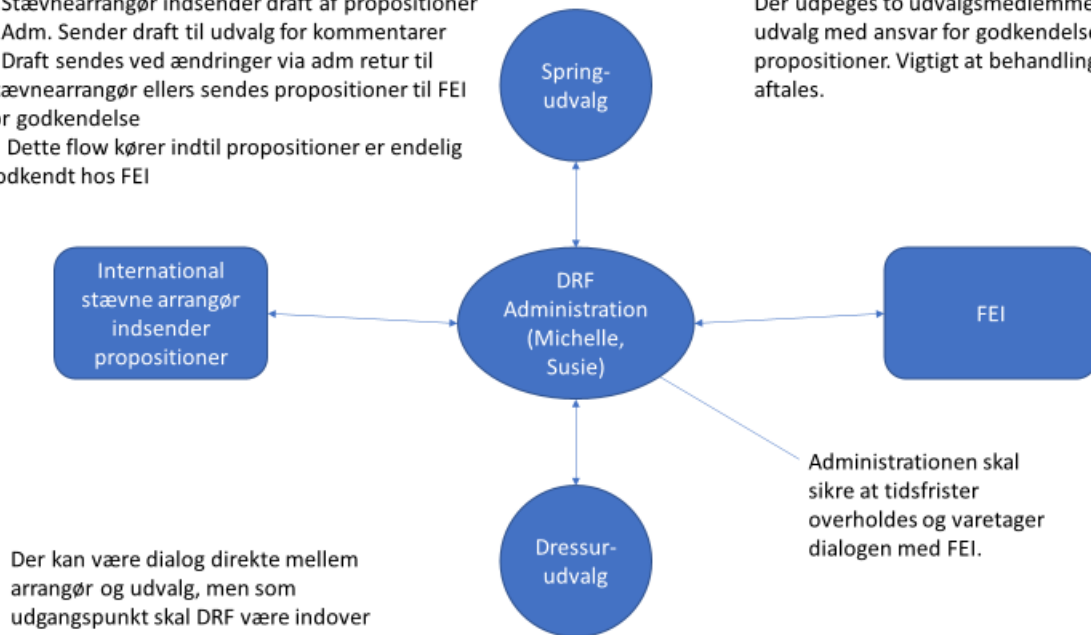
Stævnearrangør indsender draft af propositioner
Adm. Sender draft til udvalg for kommentarer
Draft sendes ved ændringer via adm retur til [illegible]ævnearrangør ellers sendes propositioner til FEI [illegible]r godkendelse
Dette flow kører indtil propositioner er endelig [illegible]odkendt hos FEI

Der udpeges to udvalgsmedlemme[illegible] udvalg med ansvar for godkendelse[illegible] propositioner. Vigtigt at behandling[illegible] aftales.

Spring-udvalg

International stævne arrangør indsender propositioner

DRF Administration (Michelle, Susie)

FEI

Administrationen skal sikre at tidsfrister overholdes og varetager dialogen med FEI.

Dressur-udvalg

Der kan være dialog direkte mellem arrangør og udvalg, men som udgangspunkt skal DRF være indover